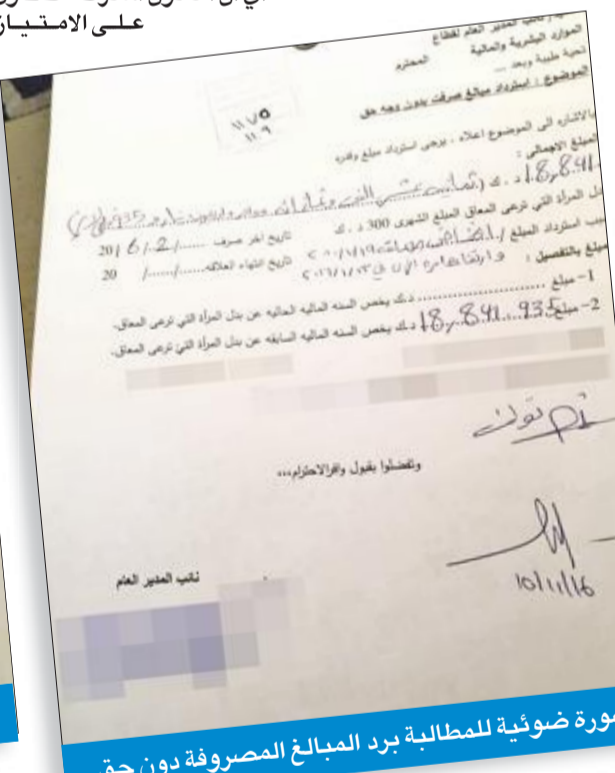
علـى الامـتـيـاز

نائب المدير العام لقطاع
الموارد البشرية والمالية
تحية طيبة وبعد ،، المحترم

الموضوع : استرداد مبالغ صرفت بدون وجه حق

بالاشارة الى الموضوع اعلاه ، يرجى استرداد مبلغ وقدره

المبلغ الاجمالي : 18,841.935 د.ك (ثمانية عشر ألف وثمانمائة وواحد وأربعون دينار و 935 فلس)

بدل المرأة التي ترعى المعاق المبلغ الشهري 300 د.ك

سبب استرداد المبلغ / انتفاء الاعاقة

تاريخ اخر صرف 2016/2/1

المبلغ بالتفصيل : تاريخ انتهاء العلاقة 20 / /

1- مبلغ .......... د.ك يخص السنه الماليه الحاليه عن بدل المرأة التي ترعى المعاق.

2- مبلغ 18,841.935 د.ك يخص السنه الماليه السابقه عن بدل المرأة التي ترعى المعاق.

وتفضلوا بقبول وافر الاحترام،،،

نائب المدير العام

10/1/16

صورة ضوئية للمطالبة برد المبالغ المصروفة دون حق